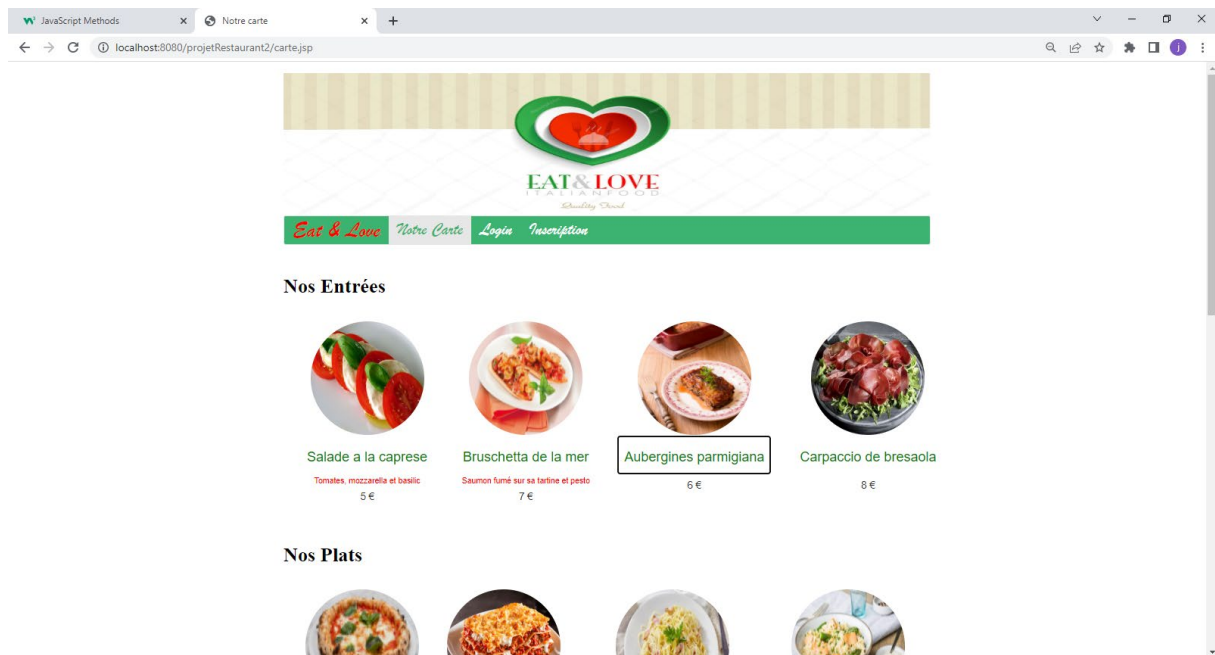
JavaScript Methods
Notre carte
localhost:8080/projetRestaurant2/carte.jsp

EAT&LOVE
ITALIAN FOOD
Quality Food

Eat & Love Notre Carte Login Inscription

Nos Entrées

Salade a la caprese
Tomates, mozzarella et basilic
5 €

Bruschetta de la mer
Saumon fumé sur sa tartine et pesto
7 €

Aubergines parmigiana
6 €

Carpaccio de bresaola
8 €

Nos Plats